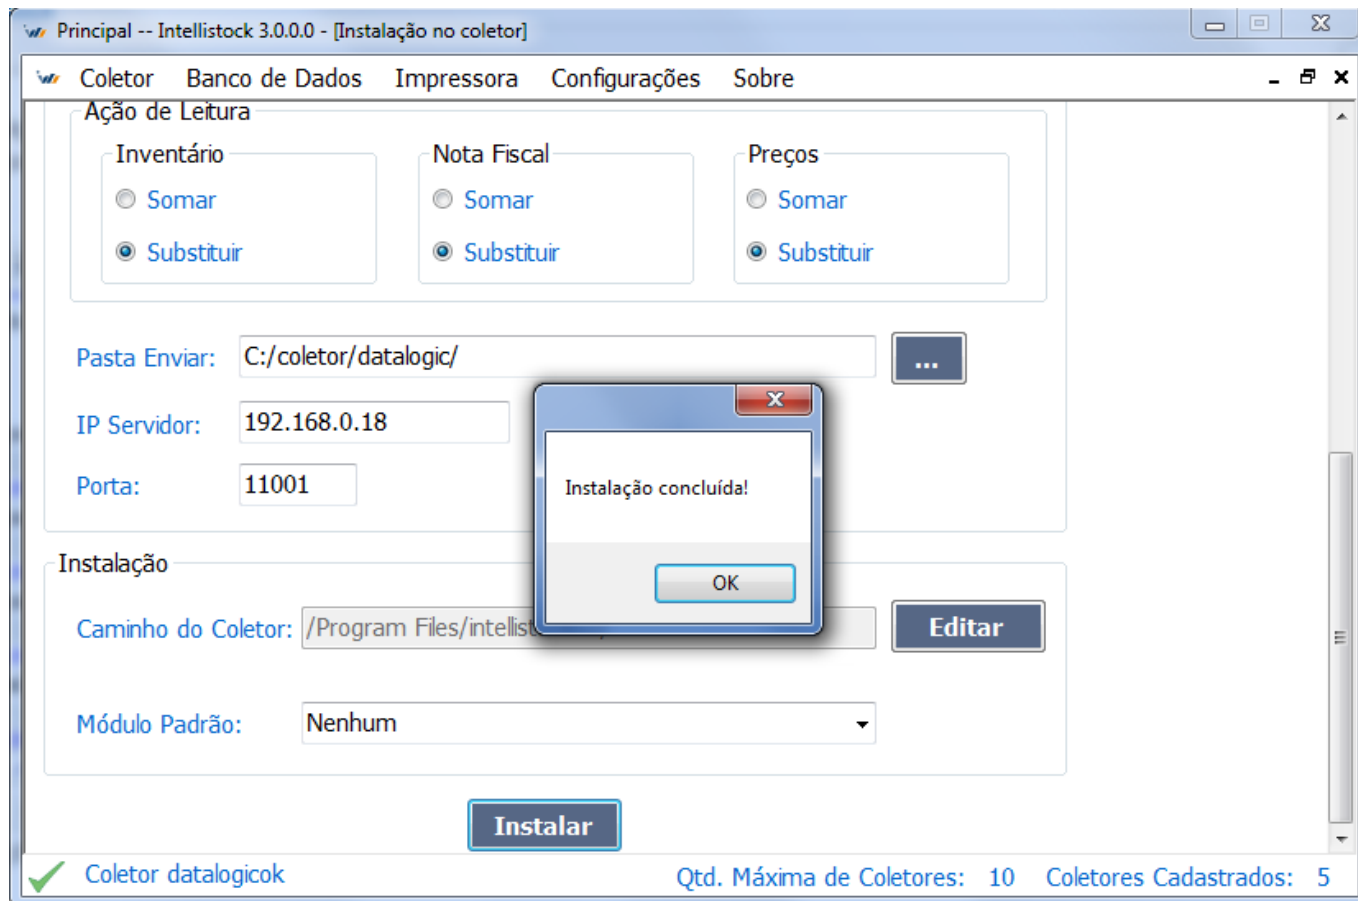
Principal -- Intellistock 3.0.0.0 - [Instalação no coletor]

Coletor Banco de Dados Impressora Configurações Sobre

Ação de Leitura

Inventário
Somar
Substituir

Nota Fiscal
Somar
Substituir

Preços
Somar
Substituir

Pasta Enviar: C:/coletor/datalogic/ ...

IP Servidor: 192.168.0.18

Porta: 11001

Instalação concluída!

OK

Instalação

Caminho do Coletor: /Program Files/intellist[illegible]

Editar

Módulo Padrão: Nenhum

Instalar

Coletor datalogicok

Qtd. Máxima de Coletores: 10 Coletores Cadastrados: 5